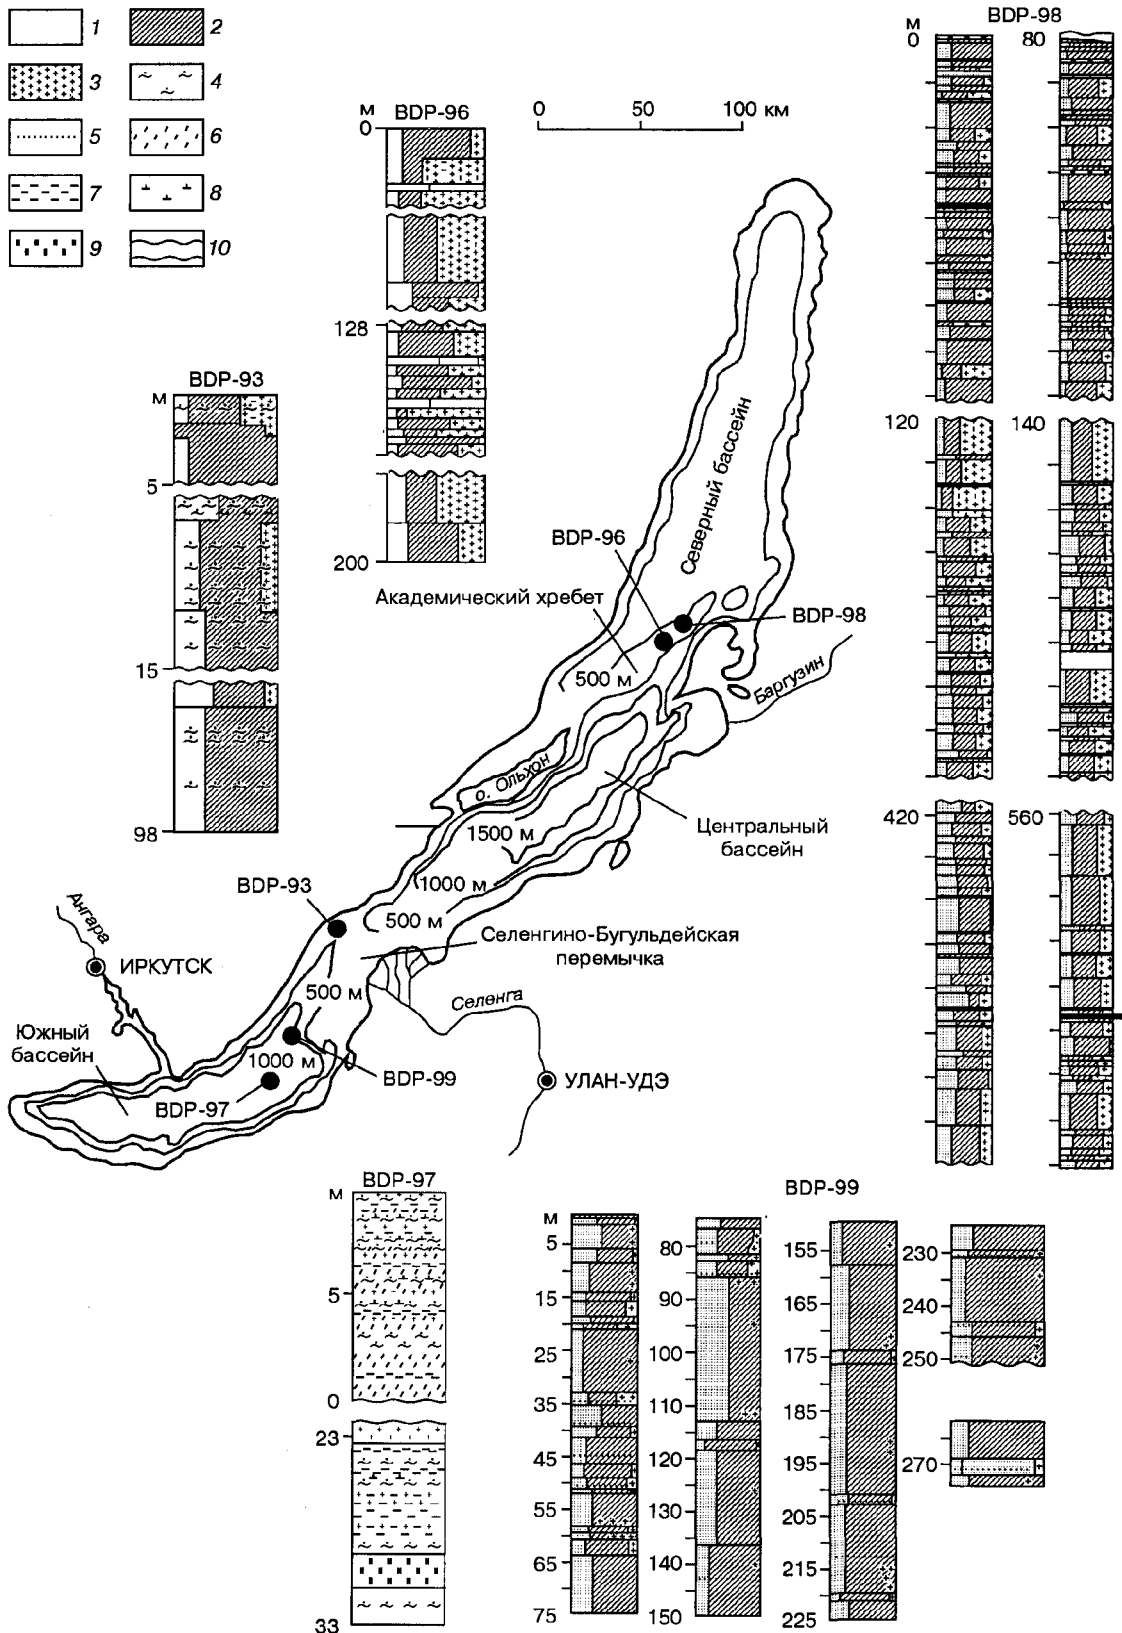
1 2
3 4
5 6
7 8
9 10

BDP-96
м
0
128
200

0 50 100 км

BDP-98
м
0
80
120
140
420
560

BDP-93
м
5
15
98

Северный бассейн
BDP-96
Академический хребет
BDP-98
500 м
Баргузин
о. Ольхон
1500 м
Центральный бассейн
1000 м
BDP-93
500 м
Ангара
ИРКУТСК
Селенгино-Бугульдейская перемычка
500 м
Селенга
Южный бассейн
1000 м
BDP-99
BDP-97
УЛАН-УДЭ

BDP-97
м
5
0
23
33

BDP-99
м
5
15
25
35
45
55
65
75
80
90
100
110
120
130
140
150
155
165
175
185
195
205
215
225
230
240
250
270